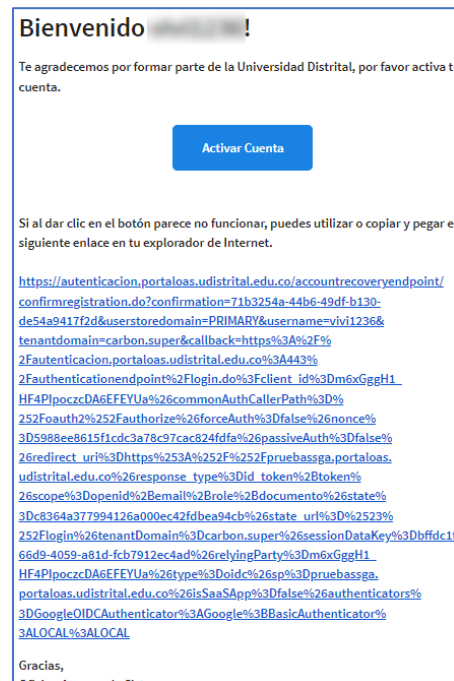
Bienvenido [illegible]!

Te agradecemos por formar parte de la Universidad Distrital, por favor activa t cuenta.

Activar Cuenta

Si al dar clic en el botón parece no funcionar, puedes utilizar o copiar y pegar e siguiente enlace en tu explorador de Internet.

https://autenticacion.portaloas.udistrital.edu.co/accountrecoveryendpoint/confirmregistration.do?confirmation=71b3254a-44b6-49df-b130-de54a9417f2d&userstoredomain=PRIMARY&username=vivi1236&tenantdomain=carbon.super&callback=https%3A%2F%2Fautenticacion.portaloas.udistrital.edu.co%3A443%2Fauthenticationendpoint%2Flogin.do%3Fclient_id%3Dm6xGggH1_HF4PlpoczcDA6EFEYUa%26commonAuthCallerPath%3D%252Foauth2%252Fauthorize%26forceAuth%3Dfalse%26nonce%3D5988ee8615f1cdc3a78c97cac824fdfa%26passiveAuth%3Dfalse%26redirect_uri%3Dhttps%253A%252F%252Fpruebassga.portaloas.udistrital.edu.co%26response_type%3Did_token%2Btoken%26scope%3Dopenid%2Bemail%2Brole%2Bdocumento%26state%3Dc8364a377994126a000ec42fdbea94cb%26state_url%3D%2523%252Flogin%26tenantDomain%3Dcarbon.super%26sessionDataKey%3Dbffdc1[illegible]66d9-4059-a81d-fcb7912ec4ad%26relyingParty%3Dm6xGggH1_HF4PlpoczcDA6EFEYUa%26type%3Doidc%26sp%3Dpruebassga.portaloas.udistrital.edu.co%26isSaaSApp%3Dfalse%26authenticators%3DGoogleOIDCAuthenticator%3AGoogle%3BBasicAuthenticator%3ALOCAL%3ALOCAL

Gracias,
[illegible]